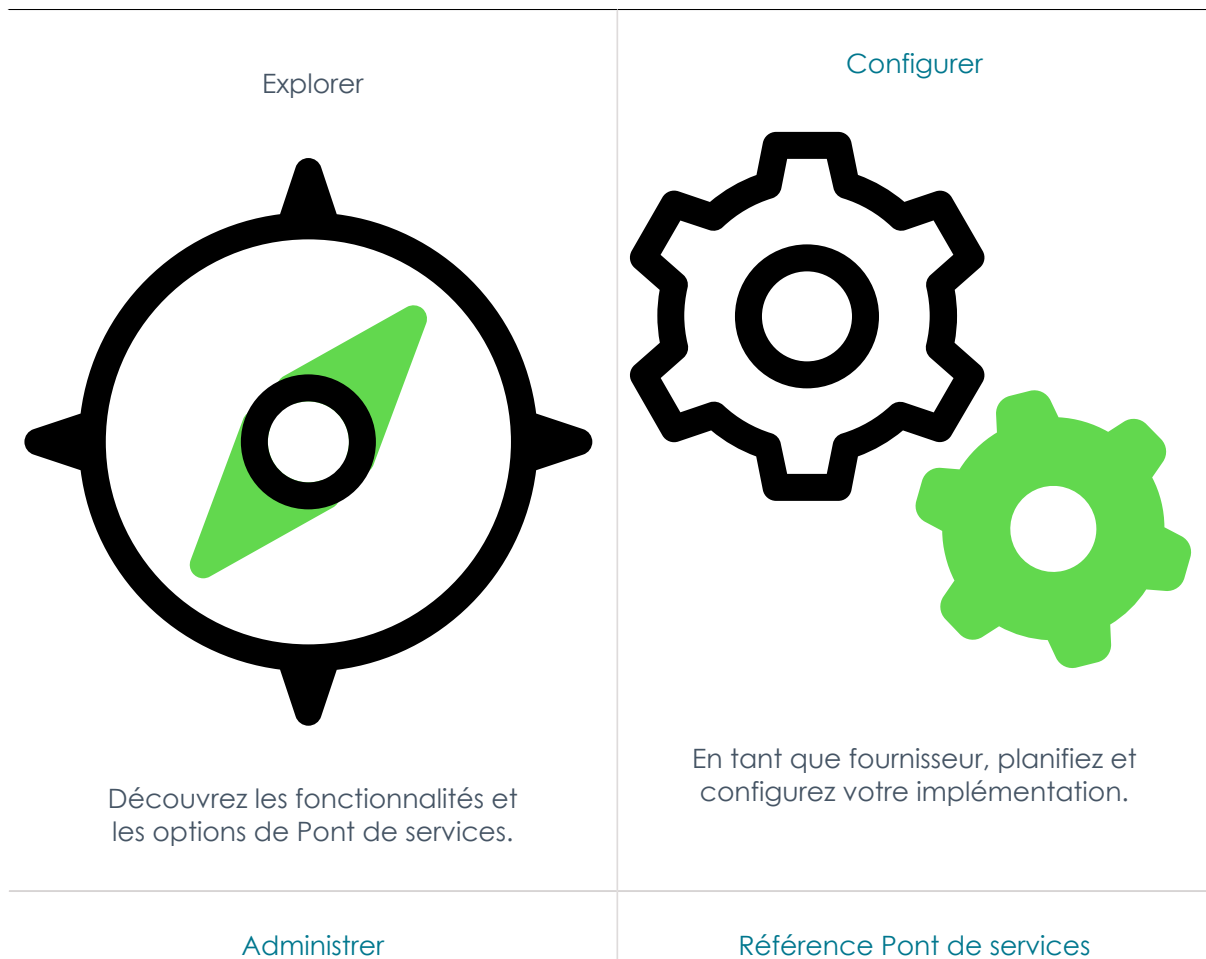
Explorer

Découvrez les fonctionnalités et les options de Pont de services.

Configurer

En tant que fournisseur, planifiez et configurez votre implémentation.

Administrer

Référence Pont de services